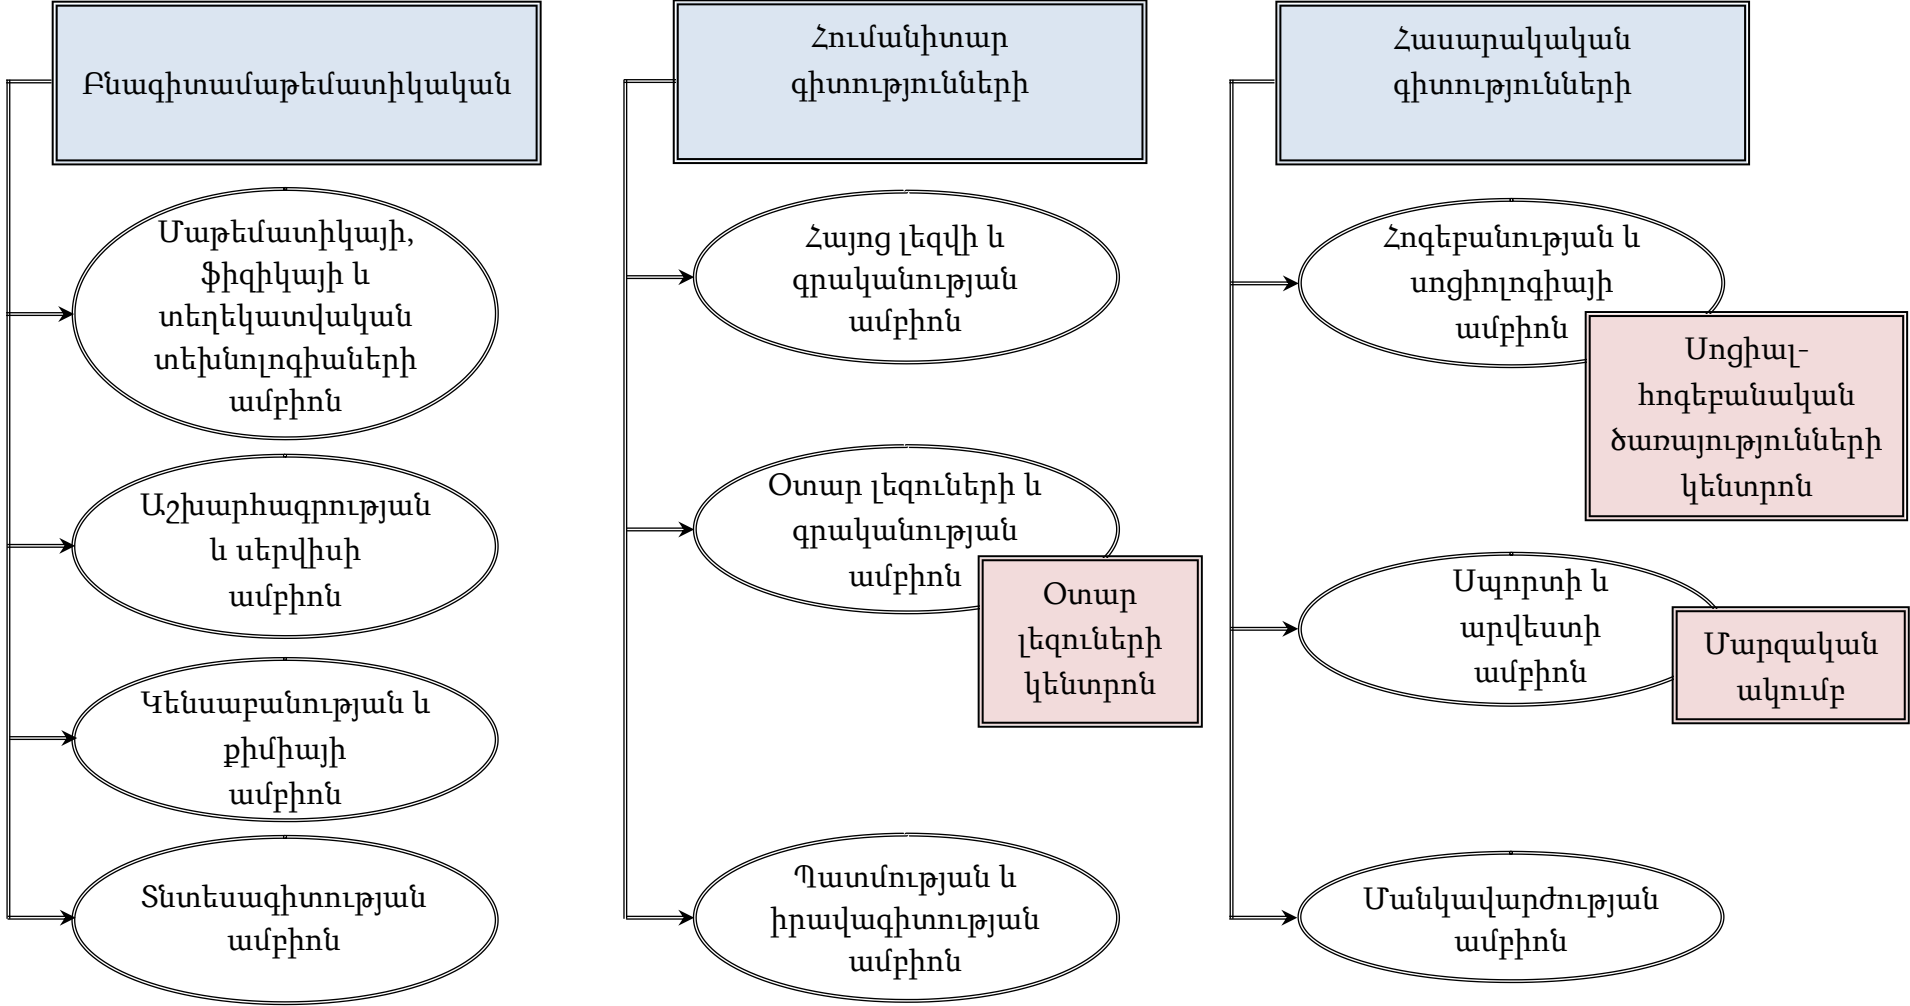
Բնագիտամաթեմատիկական

Մաթեմատիկայի, ֆիզիկայի և տեղեկատվական տեխնոլոգիաների ամբիոն

Աշխարհագրության և սերվիսի ամբիոն

Կենսաբանության և քիմիայի ամբիոն

Տնտեսագիտության ամբիոն

Հումանիտար գիտությունների

Հայոց լեզվի և գրականության ամբիոն

Օտար լեզուների և գրականության ամբիոն

Օտար լեզուների կենտրոն

Պատմության և իրավագիտության ամբիոն

Հասարակական գիտությունների

Հոգեբանության և սոցիոլոգիայի ամբիոն

Սոցիալ-հոգեբանական ծառայությունների կենտրոն

Սպորտի և արվեստի ամբիոն

Մարզական ակումբ

Մանկավարժության ամբիոն